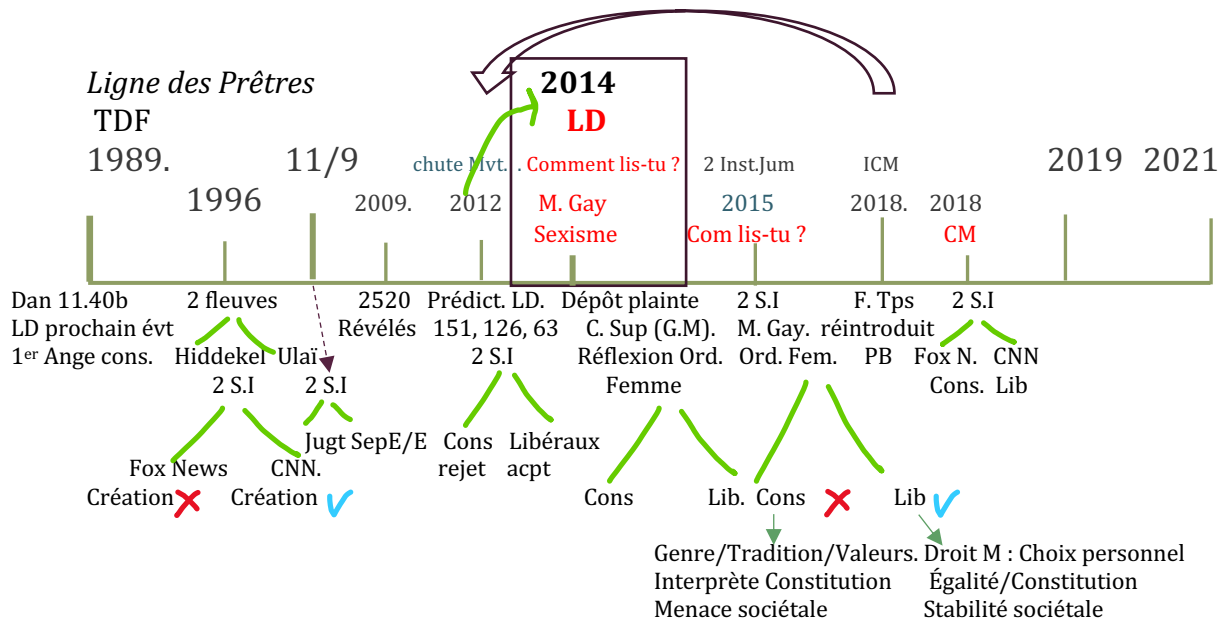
*Ligne des Prêtres*
TDF

2014
LD

1989. 1996 11/9 2009. chute Mvt. 2012 Comment lis-tu ? M. Gay Sexisme 2 Inst.Jum 2015 Com lis-tu ? ICM 2018. 2018 CM 2019 2021

Dan 11.40b LD prochain évt 1$^{er}$ Ange cons.

2 fleuves
Hiddekel Ulaï
2 S.I 2 S.I
Fox News CNN. Jugt SepE/E
Création Création

2520 Révélés

Prédict. LD. 151, 126, 63
2 S.I
Cons rejet Libéraux acpt

Dépôt plainte C. Sup (G.M). Réflexion Ord. Femme
Cons Lib.

2 S.I M. Gay. Ord. Fem.
Cons Lib

F. Tps réintroduit PB

2 S.I
Fox N. Cons. CNN Lib

Genre/Tradition/Valeurs. Interprète Constitution Menace sociétale
Droit M : Choix personnel Égalité/Constitution Stabilité sociétale